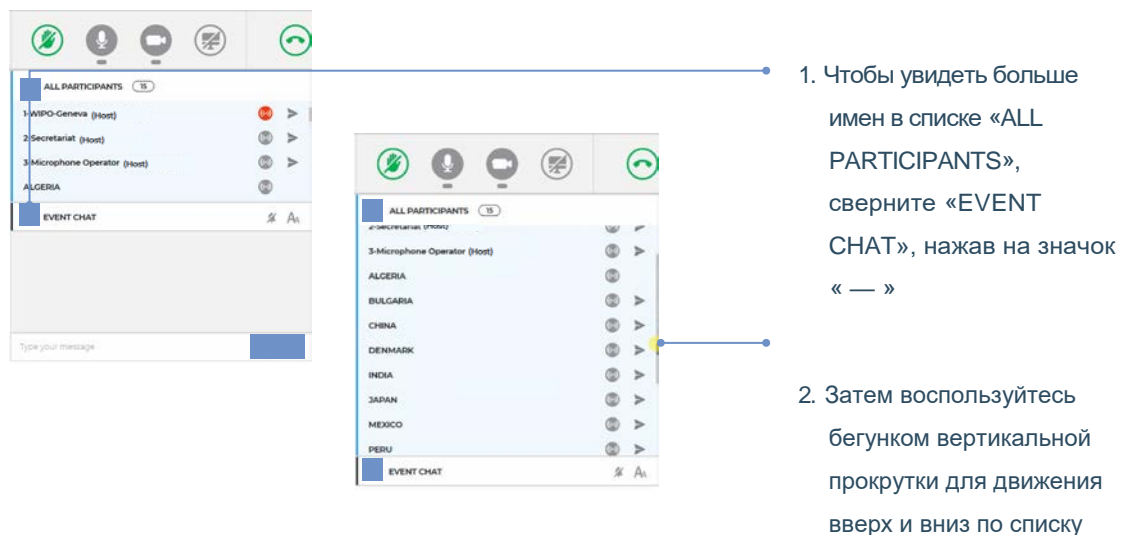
ALL PARTICIPANTS 15

1-WIPO-Geneva (Host)

2-Secretariat (Host)

3-Microphone Operator (Host)

ALGERIA

EVENT CHAT

Type your message

ALL PARTICIPANTS 15

2-Secretariat (Host)

3-Microphone Operator (Host)

ALGERIA

BULGARIA

CHINA

DENMARK

INDIA

JAPAN

MEXICO

PERU

EVENT CHAT

1. Чтобы увидеть больше имен в списке «ALL PARTICIPANTS», сверните «EVENT CHAT», нажав на значок « — »

2. Затем воспользуйтесь бегунком вертикальной прокрутки для движения вверх и вниз по списку